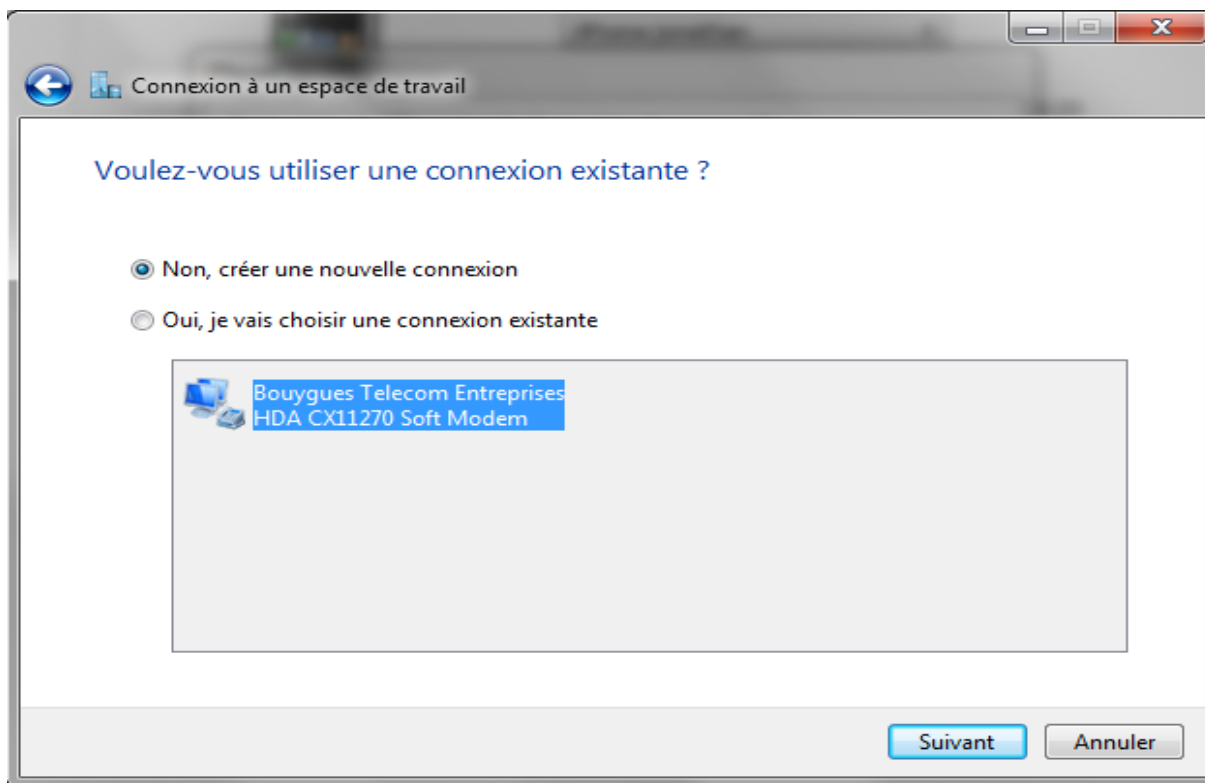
Connexion à un espace de travail

Voulez-vous utiliser une connexion existante ?

Non, créer une nouvelle connexion

Oui, je vais choisir une connexion existante

Bouygues Telecom Entreprises
HDA CX11270 Soft Modem

Suivant

Annuler